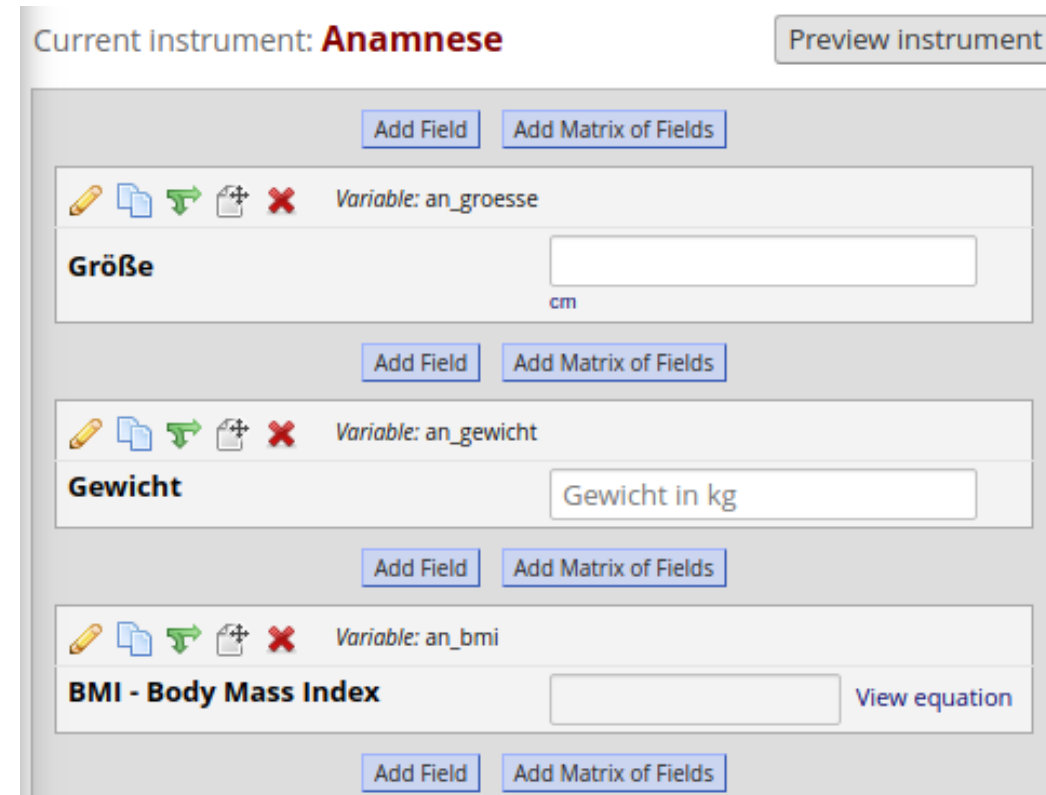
Current instrument: Anamnese

Preview instrument

Add Field Add Matrix of Fields

Variable: an_groesse

Größe

cm

Add Field Add Matrix of Fields

Variable: an_gewicht

Gewicht

Gewicht in kg

Add Field Add Matrix of Fields

Variable: an_bmi

BMI - Body Mass Index

View equation

Add Field Add Matrix of Fields